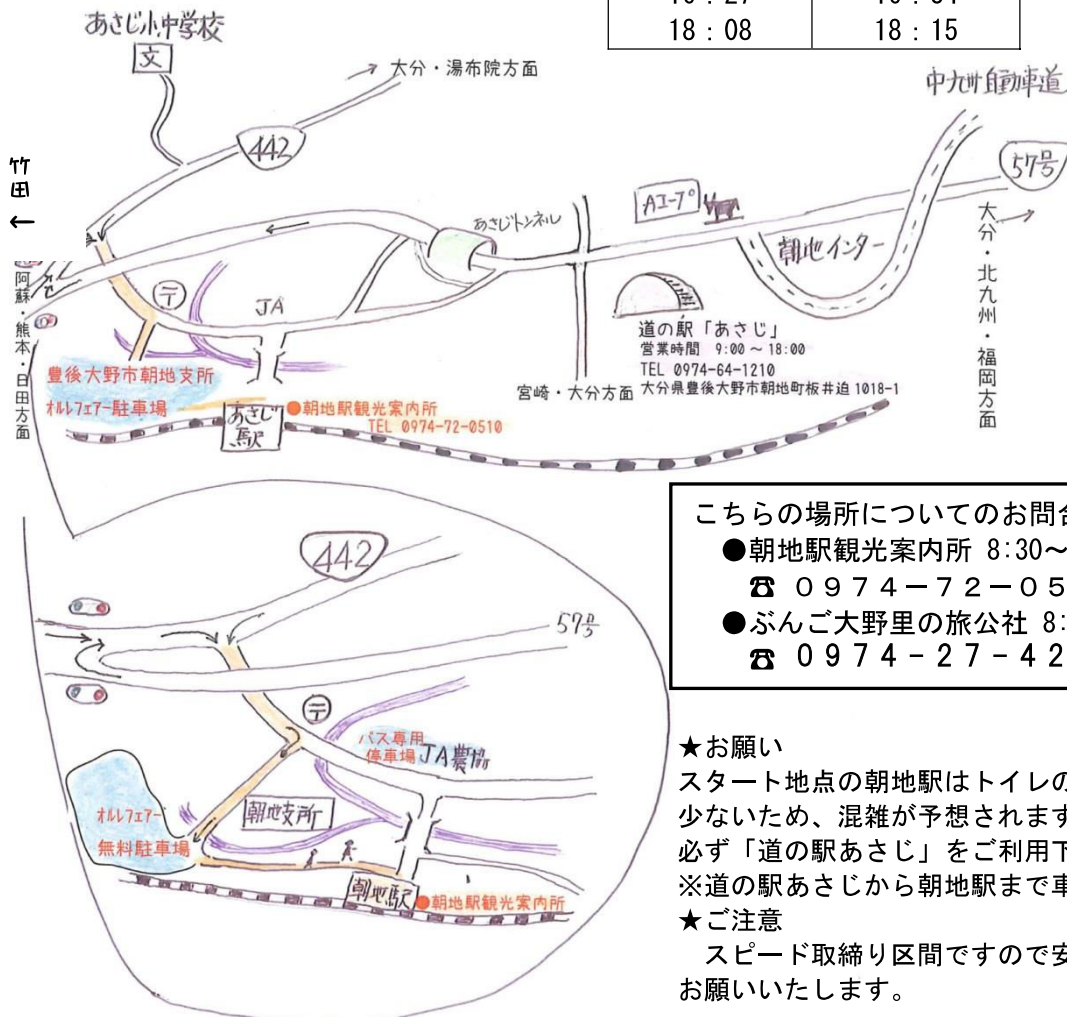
| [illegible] | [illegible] |
|---|---|
| 18：08 | 18：15 |

あさじ小中学校
文
大分・湯布院方面
442
中九州自動車道
57号
竹田 ←
Aコープ
あさじトンネル
朝地インター
大分・北九州・福岡方面
阿蘇・熊本・日田方面
〒
JA
道の駅「あさじ」
営業時間 9:00 ～ 18:00
TEL 0974-64-1210
大分県豊後大野市朝地町板井迫 1018-1
宮崎・大分方面
豊後大野市朝地支所
オルレフェアー駐車場
あさじ駅
●朝地駅観光案内所
TEL 0974-72-0510

こちらの場所についてのお問合
●朝地駅観光案内所 8:30～
☎ 0974－72－05
●ぶんご大野里の旅公社 8:
☎ 0974-27-42

442
57号
〒
バス専用停車場
JA農協
オルレフェアー無料駐車場
朝地支所
朝地駅
●朝地駅観光案内所

★お願い
スタート地点の朝地駅はトイレの少ないため、混雑が予想されます必ず「道の駅あさじ」をご利用下
※道の駅あさじから朝地駅まで車
★ご注意
スピード取締り区間ですので安お願いいたします。